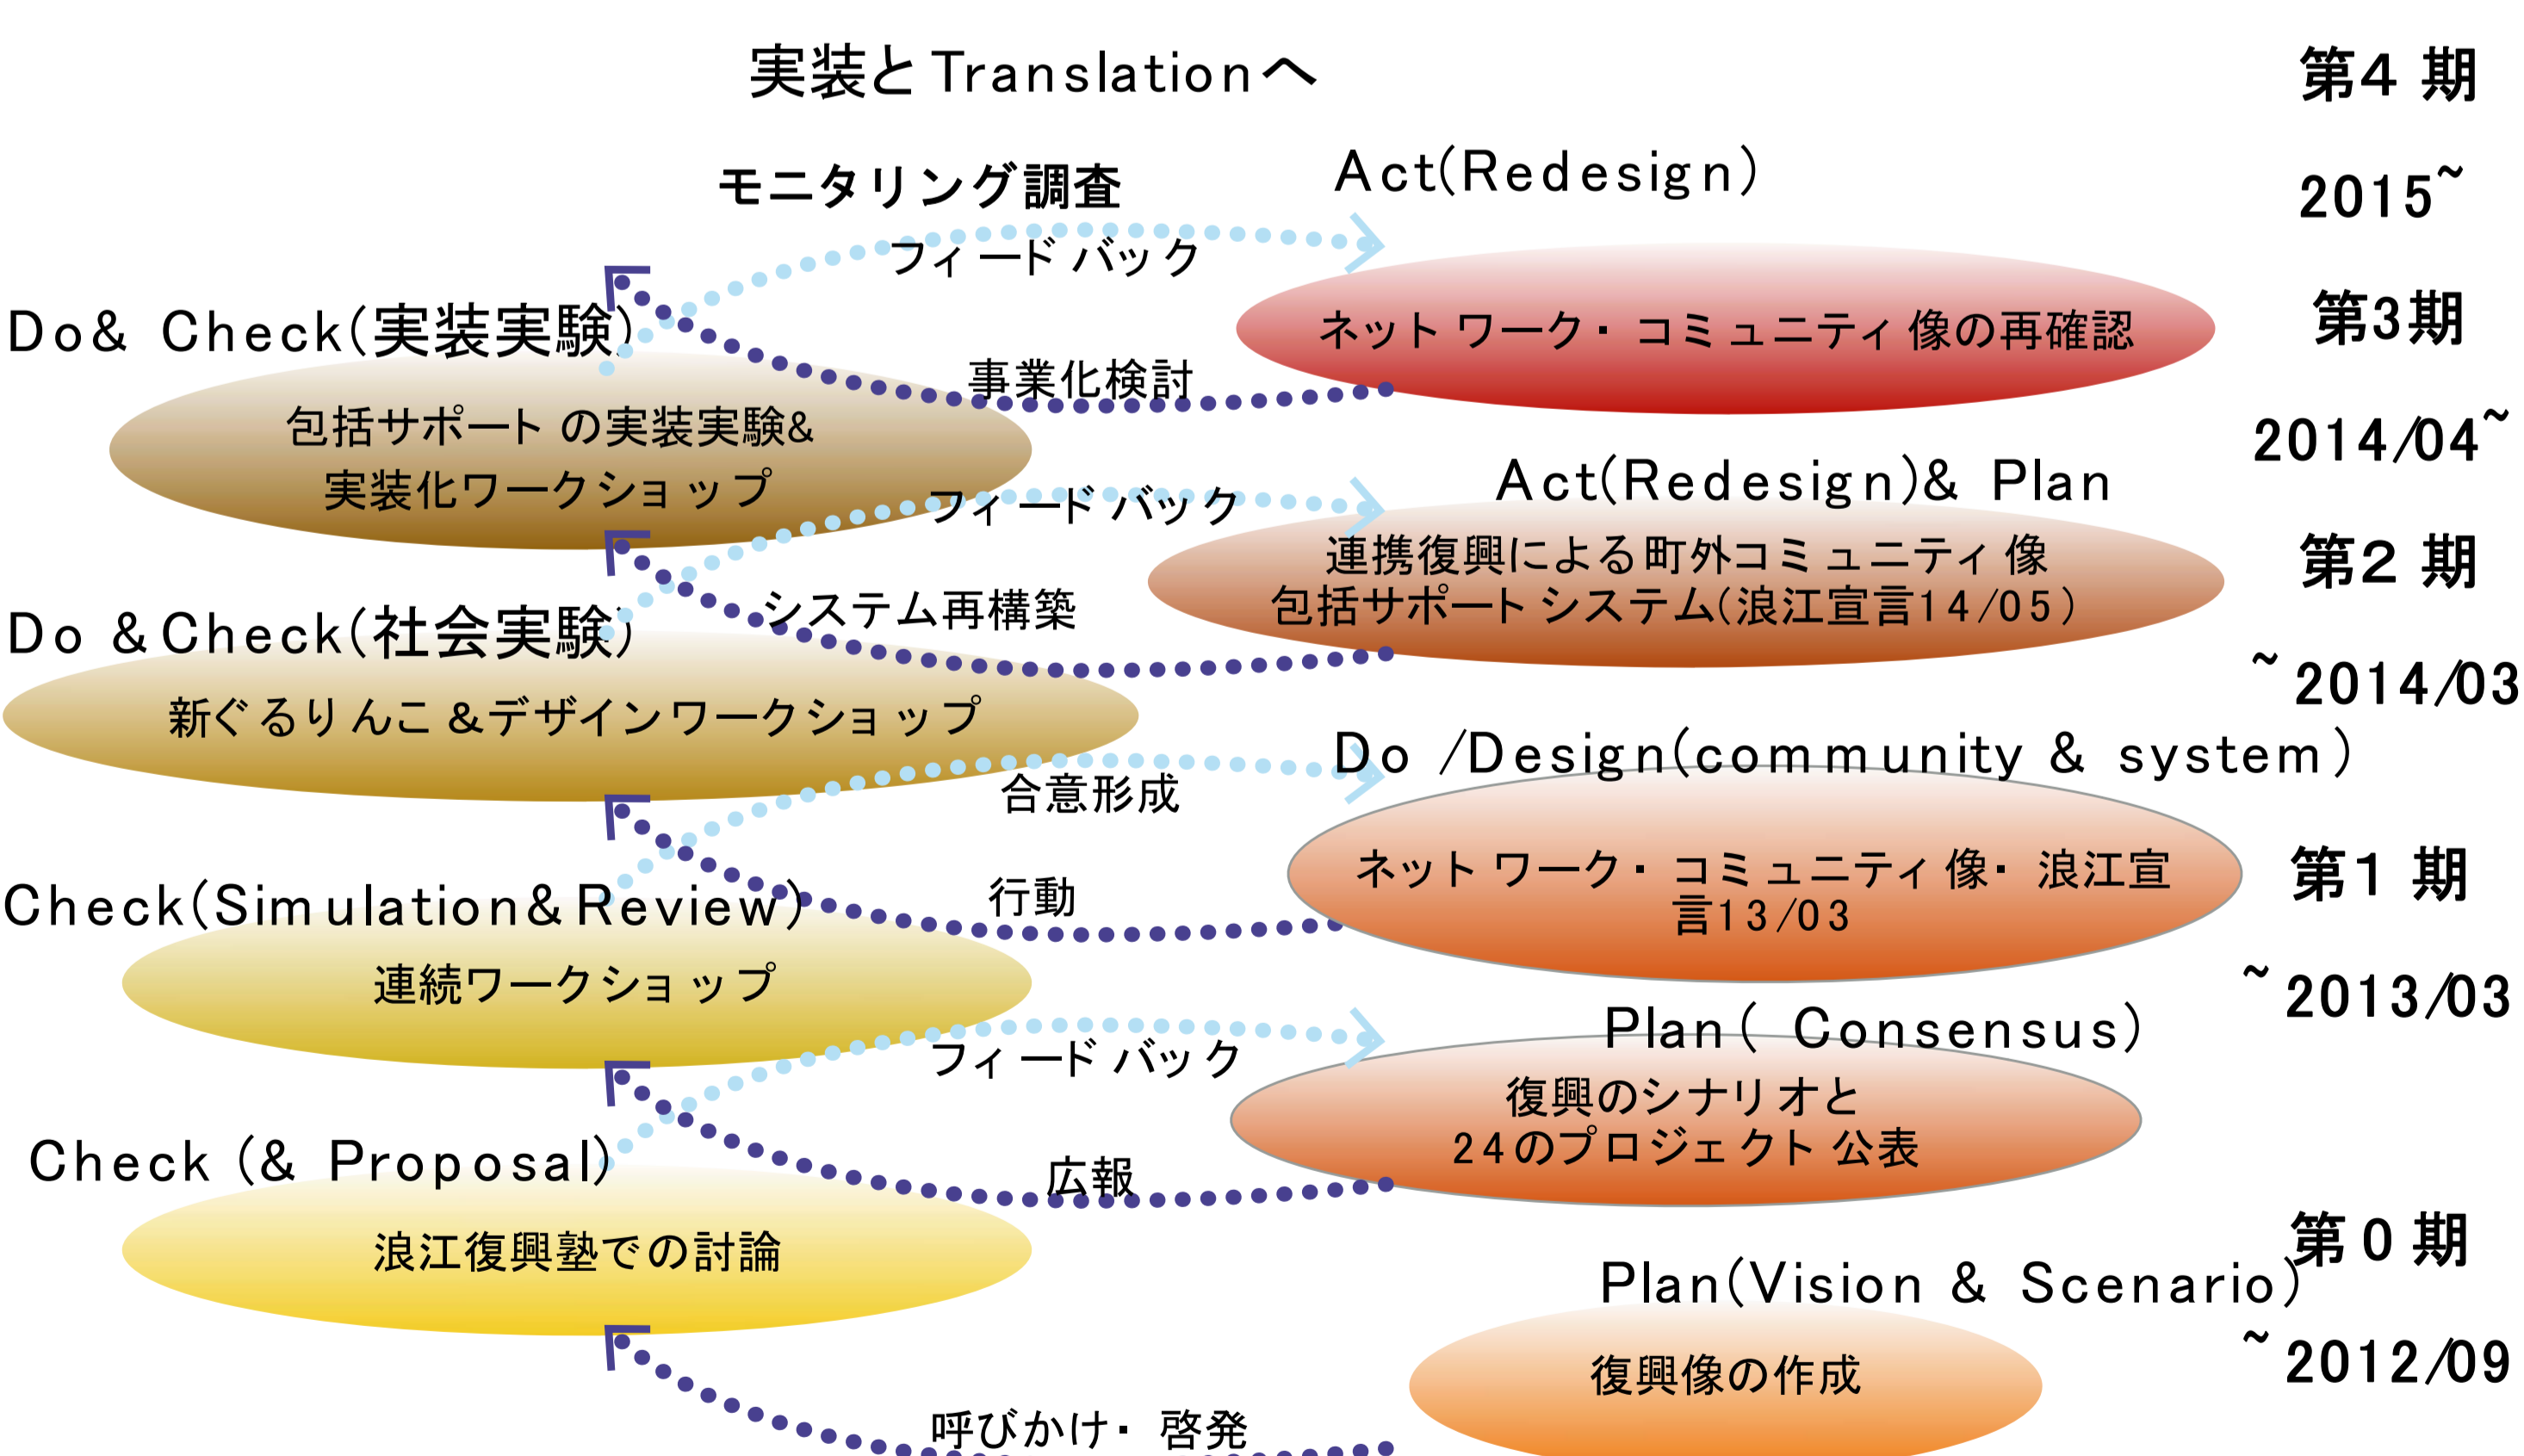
実装とTranslationへ

第4期

2015~

モニタリング調査

Act(Redesign)

フィードバック

Do& Check(実装実験)

ネットワーク・コミュニティ像の再確認

第3期

事業化検討

包括サポートの実装実験&実装化ワークショップ

2014/04~

Act(Redesign)& Plan

フィードバック

連携復興による町外コミュニティ像
包括サポートシステム(浪江宣言14/05)

第2期

システム再構築

Do &Check(社会実験)

新ぐるりんこ&デザインワークショップ

~2014/03

Do /Design(community & system)

合意形成

ネットワーク・コミュニティ像・浪江宣言13/03

第1期

行動

Check(Simulation&Review)

連続ワークショップ

~2013/03

Plan( Consensus)

フィードバック

復興のシナリオと
24のプロジェクト公表

Check (& Proposal)

広報

浪江復興塾での討論

第0期

Plan(Vision & Scenario)

復興像の作成

~2012/09

呼びかけ・啓発